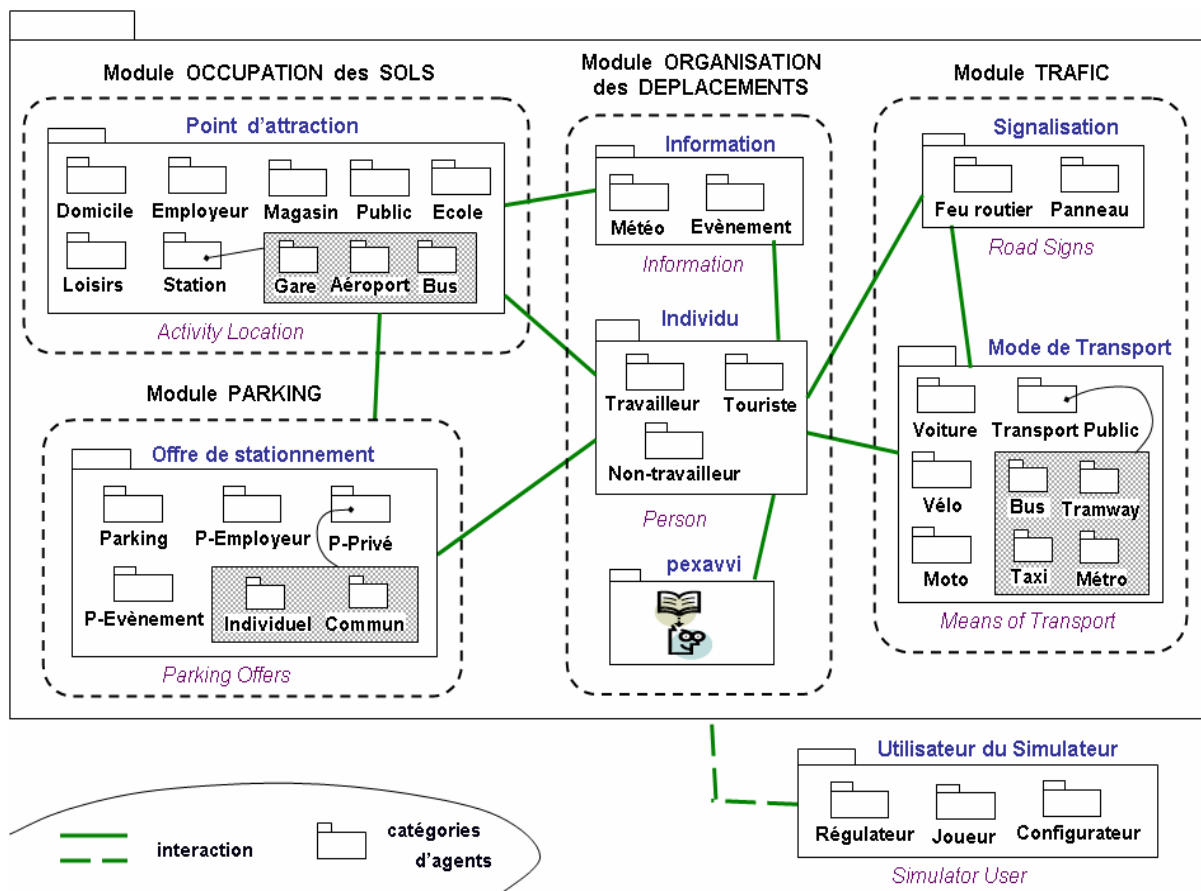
Module OCCUPATION des SOLS

Point d'attraction

Domicile

Employeur

Magasin

Public

Ecole

Loisirs

Station

Gare

Aéroport

Bus

Activity Location

Module ORGANISATION des DEPLACEMENTS

Information

Météo

Evènement

Information

Individu

Travailleur

Touriste

Non-travailleur

Person

pexavvi

Module TRAFIC

Signalisation

Feu routier

Panneau

Road Signs

Mode de Transport

Voiture

Transport Public

Vélo

Bus

Tramway

Moto

Taxi

Métro

Means of Transport

Module PARKING

Offre de stationnement

Parking

P-Employeur

P-Privé

P-Evènement

Individuel

Commun

Parking Offers

Utilisateur du Simulateur

Régulateur

Joueur

Configurateur

Simulator User

interaction

catégories d'agents